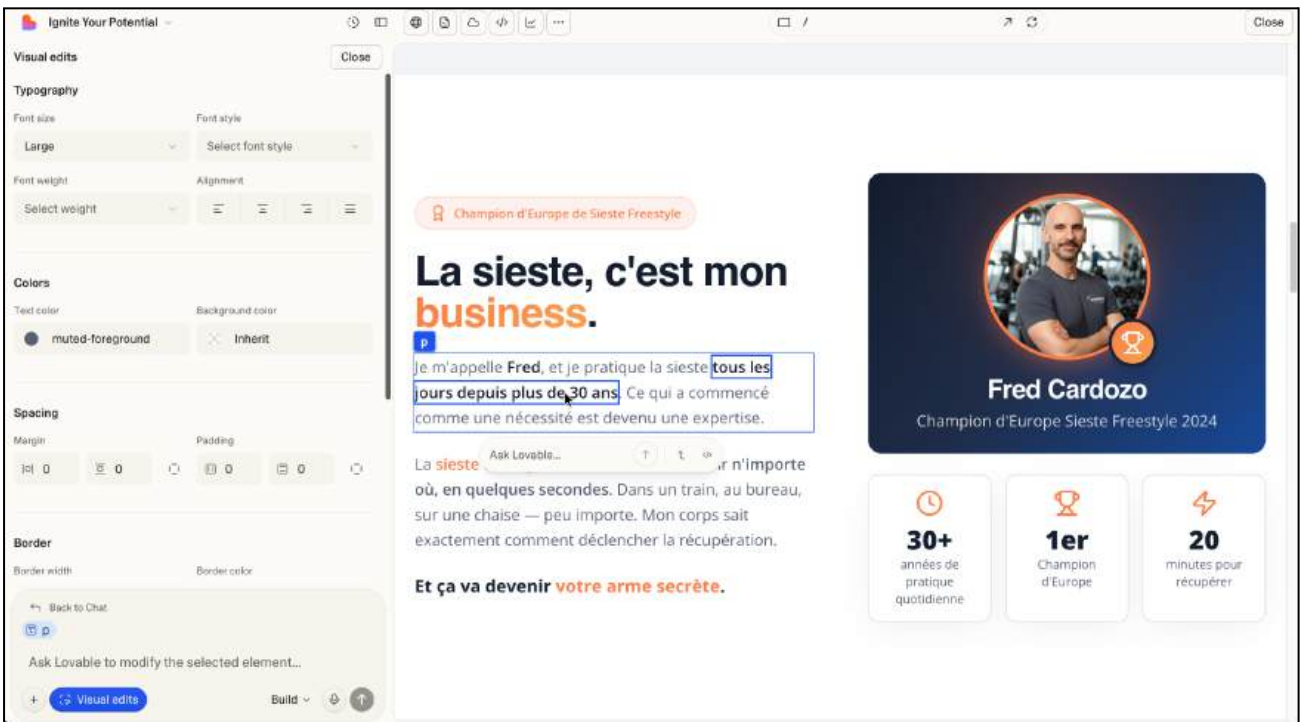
Ignite Your Potential

/

Close

Visual edits

Close

Typography

Font size

Large

Font style

Select font style

Font weight

Select weight

Alignment

Colors

Text color

muted-foreground

Background color

Inherit

Spacing

Margin

0

0

Padding

0

0

Border

Border width

Border color

Back to Chat

p

Ask Lovable to modify the selected element...

+

Visual edits

Build

Champion d'Europe de Sieste Freestyle

La sieste, c'est mon business.

p

Je m'appelle **Fred**, et je pratique la sieste **tous les jours depuis plus de 30 ans**. Ce qui a commencé comme une nécessité est devenu une expertise.

La sieste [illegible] Ask Lovable... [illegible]r n'importe où, en quelques secondes. Dans un train, au bureau, sur une chaise — peu importe. Mon corps sait exactement comment déclencher la récupération.

**Et ça va devenir votre arme secrète.**

Fred Cardozo

Champion d'Europe Sieste Freestyle 2024

30+

années de pratique quotidienne

1er

Champion d'Europe

20

minutes pour récupérer